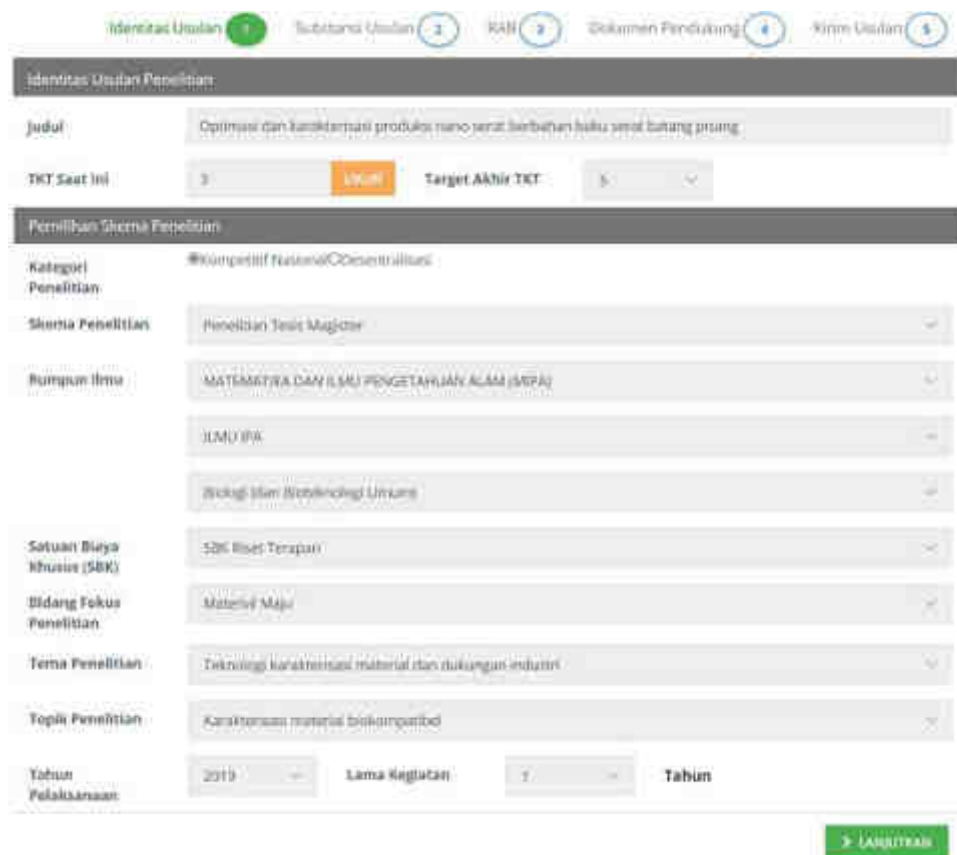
Identitas Usulan 1 Substansi Usulan 2 RAB 3 Dokumen Pendukung 4 Kirim Usulan 5

Identitas Usulan Penelitian

Judul
Optimasi dan karakterisasi produksi nano serat berbahan baku serat batang pisang

TKT Saat Ini
3
Ukur
Target Akhir TKT
5

Pemilihan Skema Penelitian

Kategori Penelitian
Kompetitif Nasional Desentralisasi

Skema Penelitian
Penelitian Tesis Magister

Rumpun Ilmu
MATEMATIKA DAN ILMU PENGETAHUAN ALAM (MIPA)

ILMU IPA

Biologi (dan Bioteknologi Umum)

Satuan Biaya Khusus (SBK)
SBK Riset Terapan

Bidang Fokus Penelitian
Material Maju

Tema Penelitian
Teknologi karakterisasi material dan dukungan industri

Topik Penelitian
Karakterisasi material biokompatibel

Tahun Pelaksanaan
2019
Lama Kegiatan
1
Tahun

> LANJUTKAN